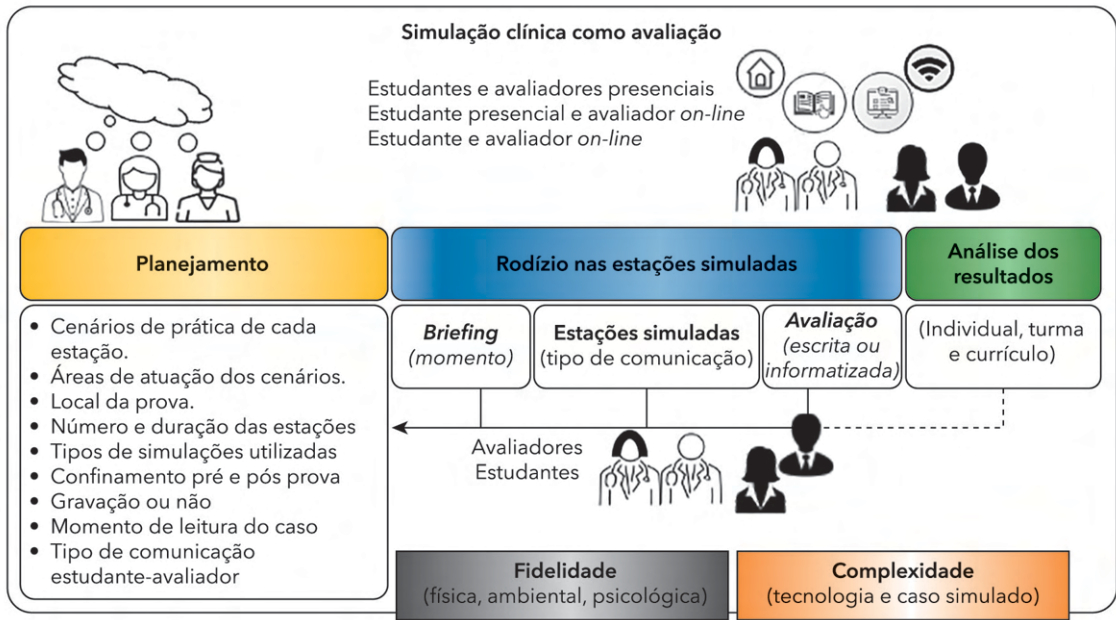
Simulação clínica como avaliação

Estudantes e avaliadores presenciais
Estudante presencial e avaliador *on-line*
Estudante e avaliador *on-line*

Planejamento

Rodízio nas estações simuladas

Análise dos resultados

- Cenários de prática de cada estação.
- Áreas de atuação dos cenários.
- Local da prova.
- Número e duração das estações
- Tipos de simulações utilizadas
- Confinamento pré e pós prova
- Gravação ou não
- Momento de leitura do caso
- Tipo de comunicação estudante-avaliador

*Briefing* (momento)

Estações simuladas (tipo de comunicação)

*Avaliação* (escrita ou informatizada)

(Individual, turma e currículo)

Avaliadores
Estudantes

Fidelidade
(física, ambiental, psicológica)

Complexidade
(tecnologia e caso simulado)